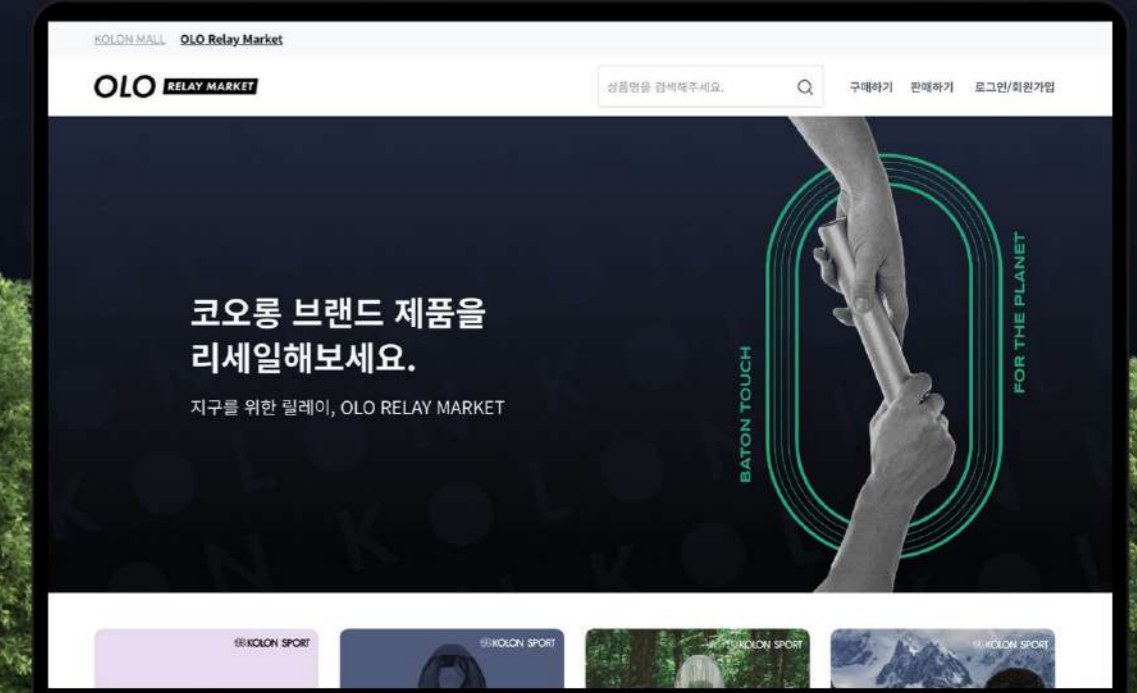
KOLON MALL OLO Relay Market

OLO RELAY MARKET

상품명을 검색해주세요.

구매하기 판매하기 로그인/회원가입

코오롱 브랜드 제품을 리세일해보세요.

지구를 위한 릴레이, OLO RELAY MARKET

BATON TOUCH

FOR THE PLANET

KOLON SPORT

KOLON SPORT

KOLON SPORT

KOLON SPORT